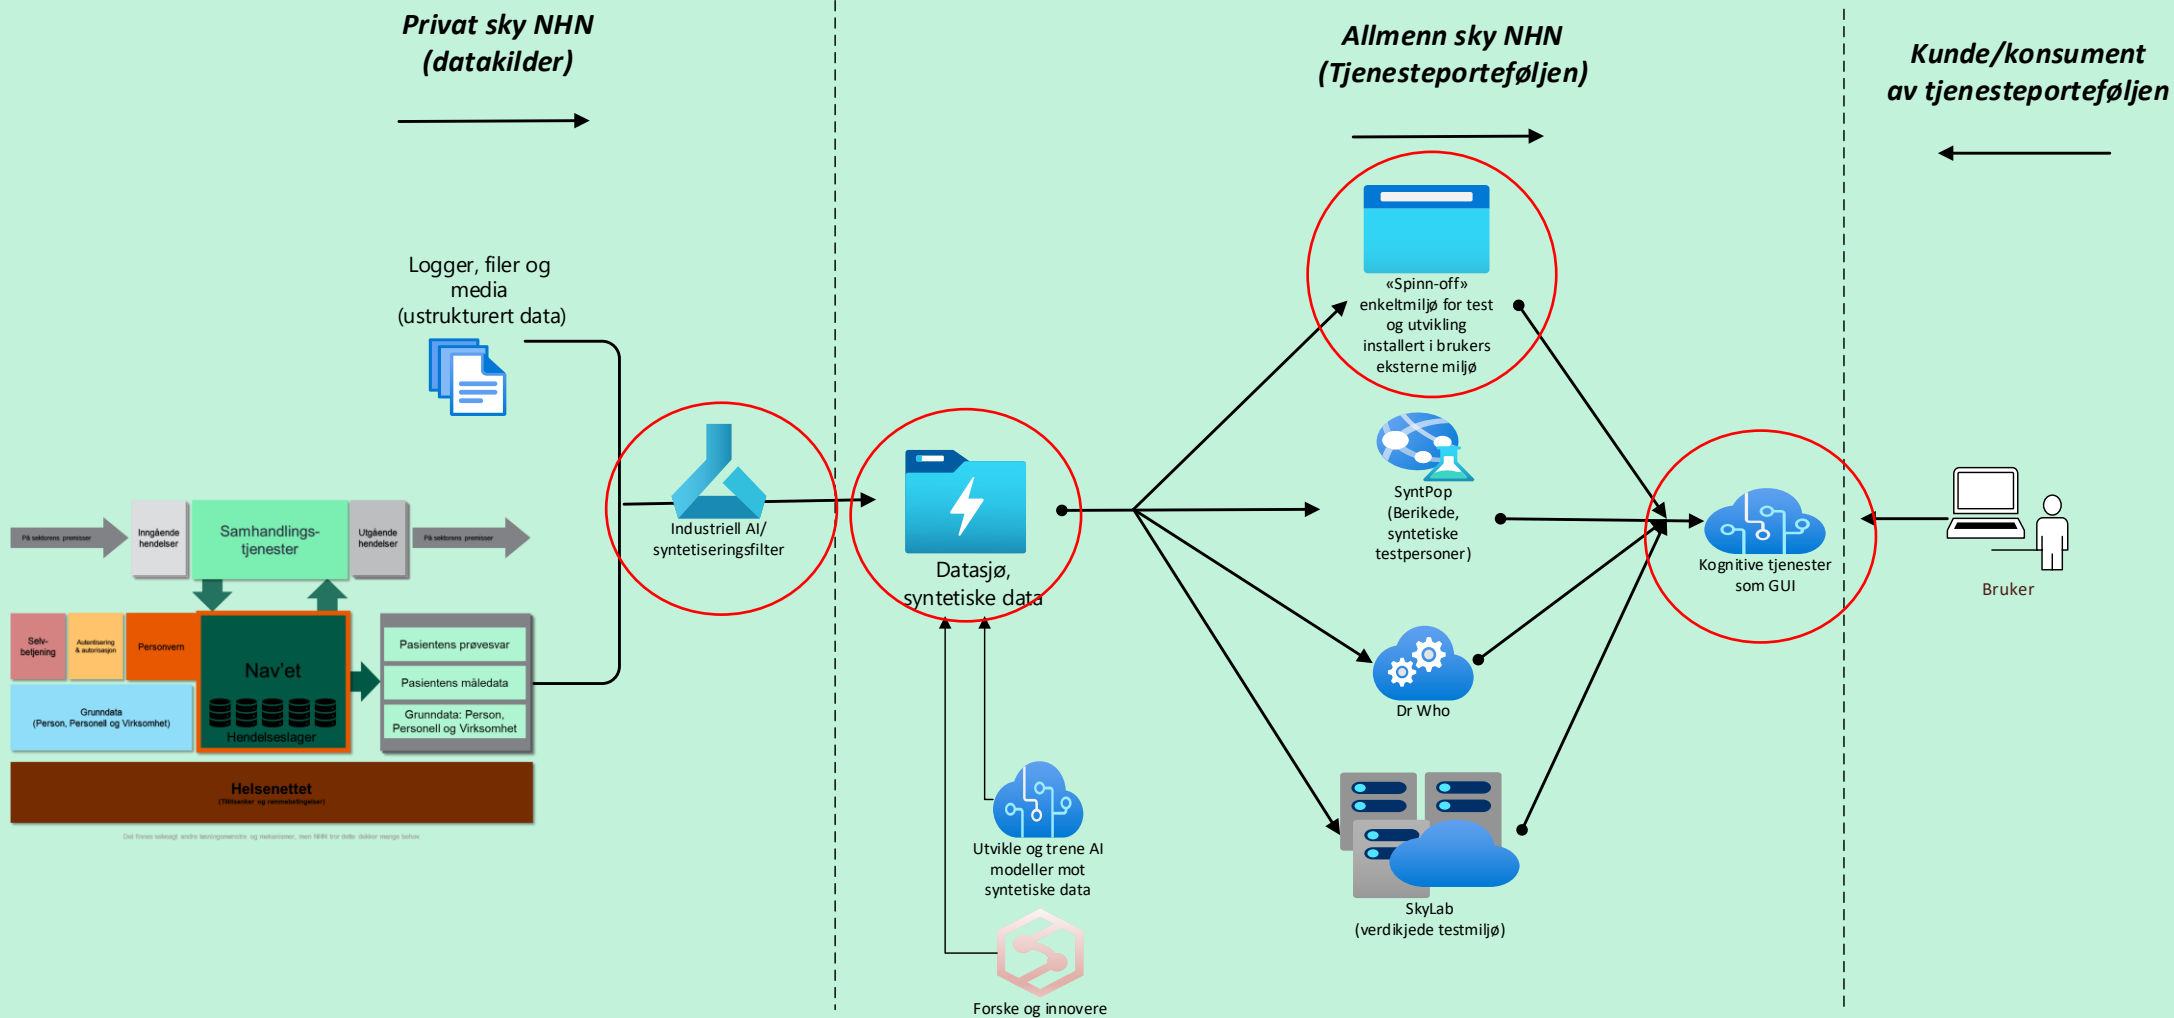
Privat sky NHN
(datakilder)

Allmenn sky NHN
(Tjenesteporteføljen)

Kunde/konsument
av tjenesteporteføljen

Logger, filer og media
(ustrukturert data)

«Spinn-off»
enkeltmiljø for test og utvikling installert i brukers eksterne miljø

På sektorens premisser

Inngående hendelser

Samhandlings-tjenester

Utgående hendelser

På sektorens premisser

Industriell AI/
syntetiseringsfilter

Datasjø,
syntetiske data

SyntPop
(Berikede, syntetiske testpersoner)

Kognitive tjenester som GUI

Bruker

Selv-betjening

Autentisering & autorisasjon

Personvern

Nav'et

Hendelseslager

Pasientens prøvesvar

Pasientens måledata

Grunndata: Person, Personell og Virksomhet

Grunndata
(Person, Personell og Virksomhet)

Dr Who

Helsenettet
(Tilltsanker og rammebetingelser)

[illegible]

Utvikle og trene AI modeller mot syntetiske data

SkyLab
(verdikjede testmiljø)

Forske og innovere